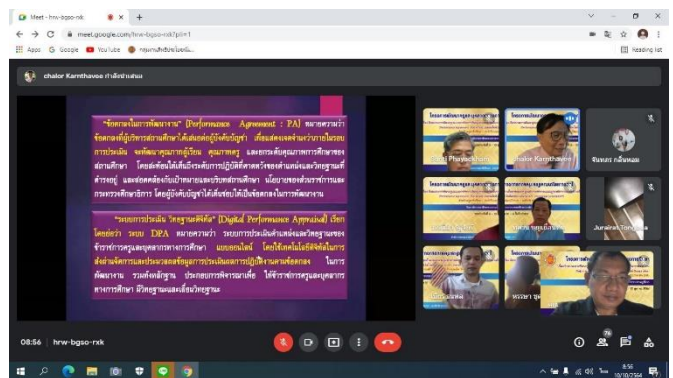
Meet - hrw-bgso-rxk
meet.google.com/hrw-bgso-rxk?pli=1
Apps Google YouTube
Reading list

chalor Karnthavee กำลังนำเสนอ

"ข้อตกลงในการพัฒนางาน" (Performance Agreement : PA) หมายความว่า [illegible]

"ระบบการประเมินวิทยฐานะดิจิทัล" (Digital Performance Appraisal) เรียก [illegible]

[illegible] Phuvakthong
chalor Karnthavee
จันทรา กลิ่นหอม
Jurairat Tong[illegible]

08:56 | hrw-bgso-rxk

76

8:56
10/10/2564